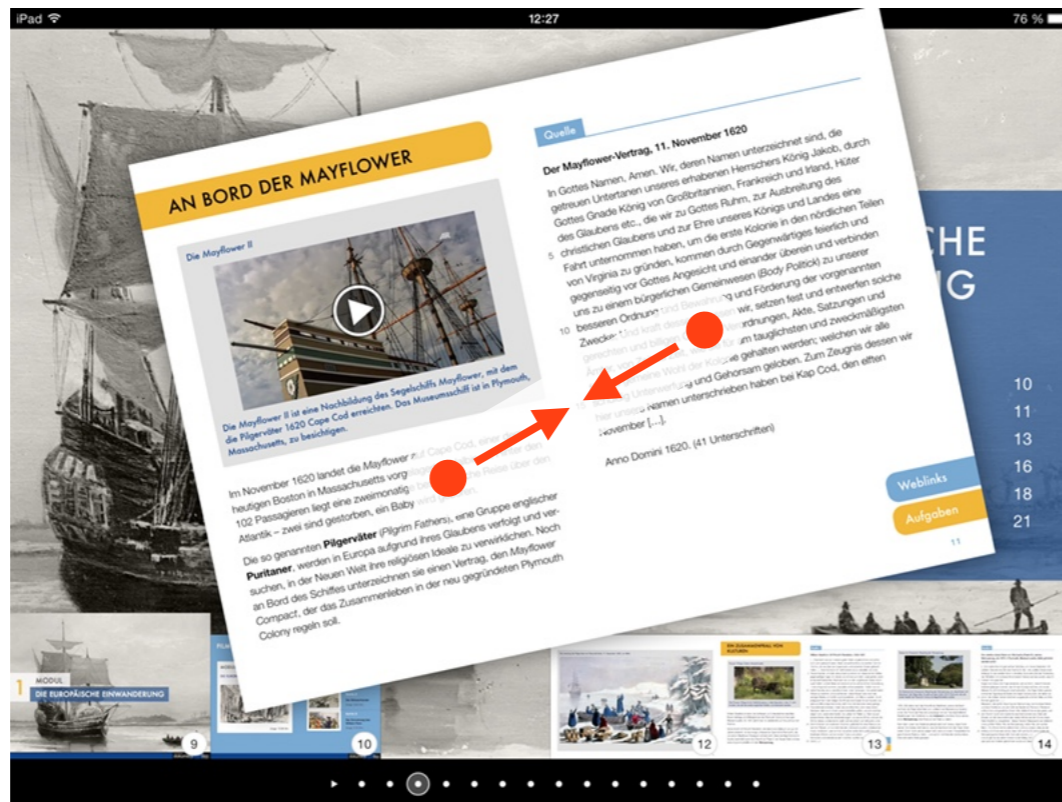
iPad 12:27 76 %

AN BORD DER MAYFLOWER

Die Mayflower II

Die Mayflower II ist eine Nachbildung des Segelschiffs Mayflower, mit dem die Pilgerväter 1620 Cape Cod erreichten. Das Museumsschiff ist in Plymouth, Massachusetts, zu besichtigen.

Im November 1620 landet die Mayflower auf Cape Cod, einer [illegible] heutigen Boston in Massachusetts vorgelagerten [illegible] 102 Passagieren liegt eine zweimonatige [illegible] Atlantik – zwei sind gestorben, ein Baby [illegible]

Die so genannten Pilgerväter (Pilgrim Fathers), eine Gruppe englischer Puritaner, werden in Europa aufgrund ihres Glaubens verfolgt und versuchen, in der Neuen Welt ihre religiösen Ideale zu verwirklichen. Noch an Bord des Schiffes unterzeichnen sie einen Vertrag, den Mayflower Compact, der das Zusammenleben in der neu gegründeten Plymouth Colony regeln soll.

Quelle

Der Mayflower-Vertrag, 11. November 1620

In Gottes Namen, Amen. Wir, deren Namen unterzeichnet sind, die getreuen Untertanen unseres erhabenen Herrschers König Jakob, durch Gottes Grade König von Großbritannien, Frankreich und Irland, Hüter des Glaubens etc., die wir zu Gottes Ruhm, zur Ausbreitung des
5 christlichen Glaubens und zur Ehre unseres Königs und Landes eine Fahrt unternommen haben, um die erste Kolonie in den nördlichen Teilen von Virginia zu gründen, kommen durch Gegenwärtiges feierlich und gegenseitig vor Gottes Angesicht und einander überein und verbinden uns zu einem bürgerlichen Gemeinwesen (Body Politick) zu unserer
10 besseren Ordnung und Bewahrung und Förderung der vorgenannten Zwecke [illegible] wir, setzen fest und entwerfen solche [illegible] Verordnungen, Akte, Satzungen und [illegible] für am tauglichsten und zweckmäßigsten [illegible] Wohl der Kolonie gehalten werden; welchen wir alle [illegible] Unterwerfung und Gehorsam geloben. Zum Zeugnis dessen wir hier unsere Namen unterschrieben haben bei Kap Cod, den elften November [...].

Anno Domini 1620. (41 Unterschriften)

Weblinks
Aufgaben
11

CHE
G
10
11
13
16
18
21

1 MODUL
DIE EUROPÄISCHE EINWANDERUNG
9
10
12
13
14